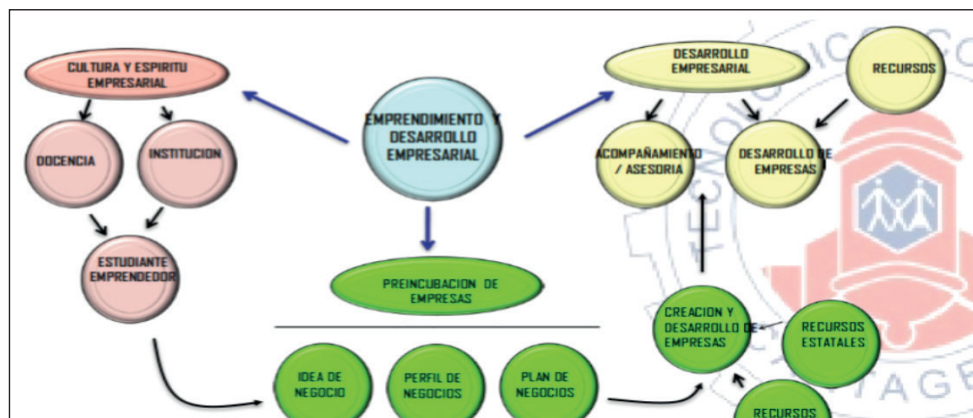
CULTURA Y ESPIRITU EMPRESARIAL

DOCENCIA

INSTITUCION

ESTUDIANTE EMPRENDEDOR

EMPRENDIMIENTO Y DESARROLLO EMPRESARIAL

PREINCUBACION DE EMPRESAS

IDEA DE NEGOCIO

PERFIL DE NEGOCIOS

PLAN DE NEGOCIOS

DESARROLLO EMPRESARIAL

RECURSOS

ACOMPAÑAMIENTO / ASESORIA

DESARROLLO DE EMPRESAS

CREACION Y DESARROLLO DE EMPRESAS

RECURSOS ESTATALES

RECURSOS

TECNOLOGICO

TAGE